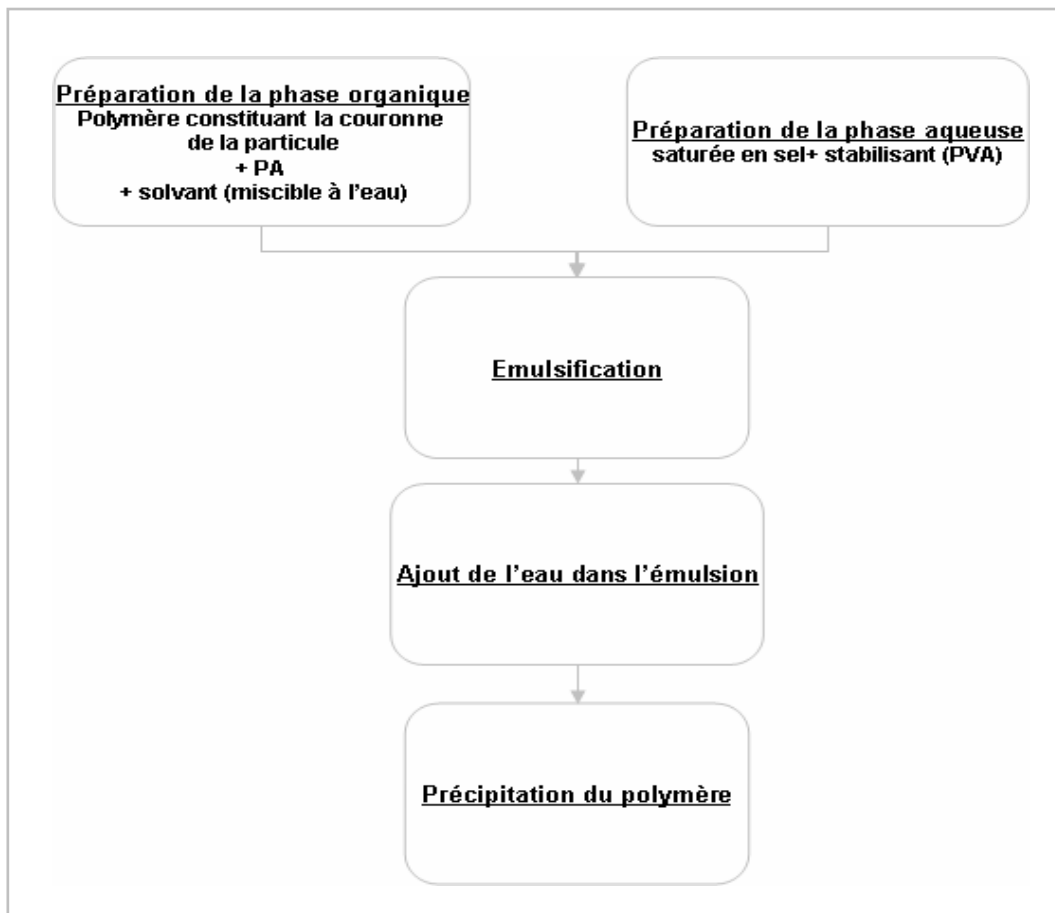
Préparation de la phase organique
Polymère constituant la couronne de la particule
+ PA
+ solvant (miscible à l'eau)

Préparation de la phase aqueuse
saturée en sel+ stabilisant (PVA)

Emulsification

Ajout de l'eau dans l'émulsion

Précipitation du polymère